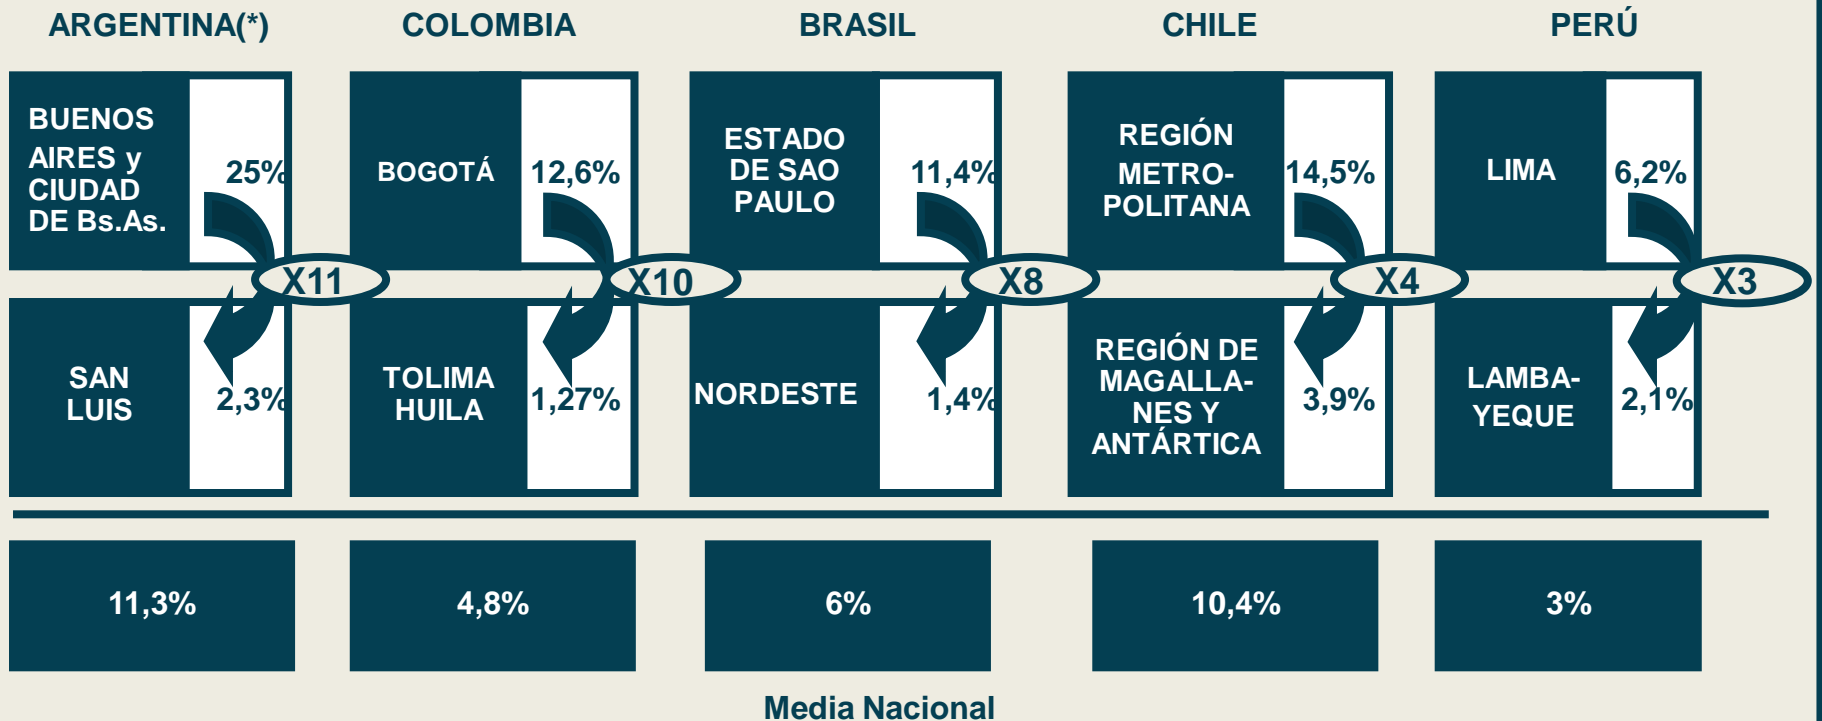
ARGENTINA(*)

BUENOS AIRES y CIUDAD DE Bs.As.
25%
X11
SAN LUIS
2,3%

11,3%

COLOMBIA

BOGOTÁ
12,6%
X10
TOLIMA HUILA
1,27%

4,8%

BRASIL

ESTADO DE SAO PAULO
11,4%
X8
NORDESTE
1,4%

6%

CHILE

REGIÓN METROPOLITANA
14,5%
X4
REGIÓN DE MAGALLANES Y ANTÁRTICA
3,9%

10,4%

PERÚ

LIMA
6,2%
X3
LAMBAYEQUE
2,1%

3%

Media Nacional